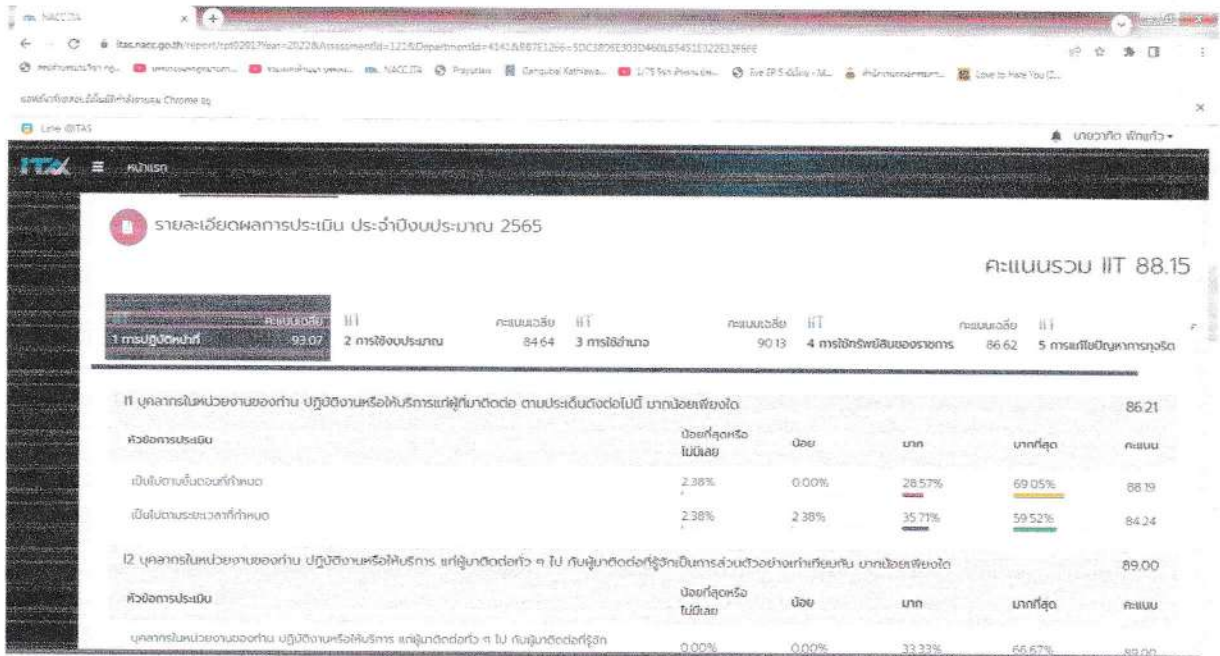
ITAS NACC ITA ×

itas.nacc.go.th/report/rpt0201?Year=2022&AssessmentId=121&DepartmentId=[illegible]

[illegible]

Line @ITAS

นายวาทิต พักแก้ว ▾

ITAS ☰ หน้าแรก

รายละเอียดผลการประเมิน ประจำปีงบประมาณ 2565

คะแนนรวม IIT 88.15

| IIT คะแนนเฉลี่ย | IIT คะแนนเฉลี่ย | IIT คะแนนเฉลี่ย | IIT คะแนนเฉลี่ย | IIT |
|---|---|---|---|---|
| 1 การปฏิบัติหน้าที่ 93.07 | 2 การใช้งบประมาณ 84.64 | 3 การใช้อำนาจ 90.13 | 4 การใช้ทรัพย์สินของราชการ 86.62 | 5 การแก้ไขปัญหาการทุจริต |

I1 บุคลากรในหน่วยงานของท่าน ปฏิบัติงานหรือให้บริการแก่ผู้มาติดต่อ ตามประเด็นดังต่อไปนี้ มากน้อยเพียงใด 86.21

| หัวข้อการประเมิน | น้อยที่สุดหรือไม่มีเลย | น้อย | มาก | มากที่สุด | คะแนน |
|---|---|---|---|---|---|
| เป็นไปตามขั้นตอนที่กำหนด | 2.38% | 0.00% | 28.57% | 69.05% | 88.19 |
| เป็นไปตามระยะเวลาที่กำหนด | 2.38% | 2.38% | 35.71% | 59.52% | 84.24 |

I2 บุคลากรในหน่วยงานของท่าน ปฏิบัติงานหรือให้บริการ แก่ผู้มาติดต่อทั่ว ๆ ไป กับผู้มาติดต่อที่รู้จักเป็นการส่วนตัวอย่างเท่าเทียมกัน มากน้อยเพียงใด 89.00

| หัวข้อการประเมิน | น้อยที่สุดหรือไม่มีเลย | น้อย | มาก | มากที่สุด | คะแนน |
|---|---|---|---|---|---|
| บุคลากรในหน่วยงานของท่าน ปฏิบัติงานหรือให้บริการ แก่ผู้มาติดต่อทั่ว ๆ ไป กับผู้มาติดต่อที่รู้จัก | 0.00% | 0.00% | 33.33% | 66.67% | 89.00 |